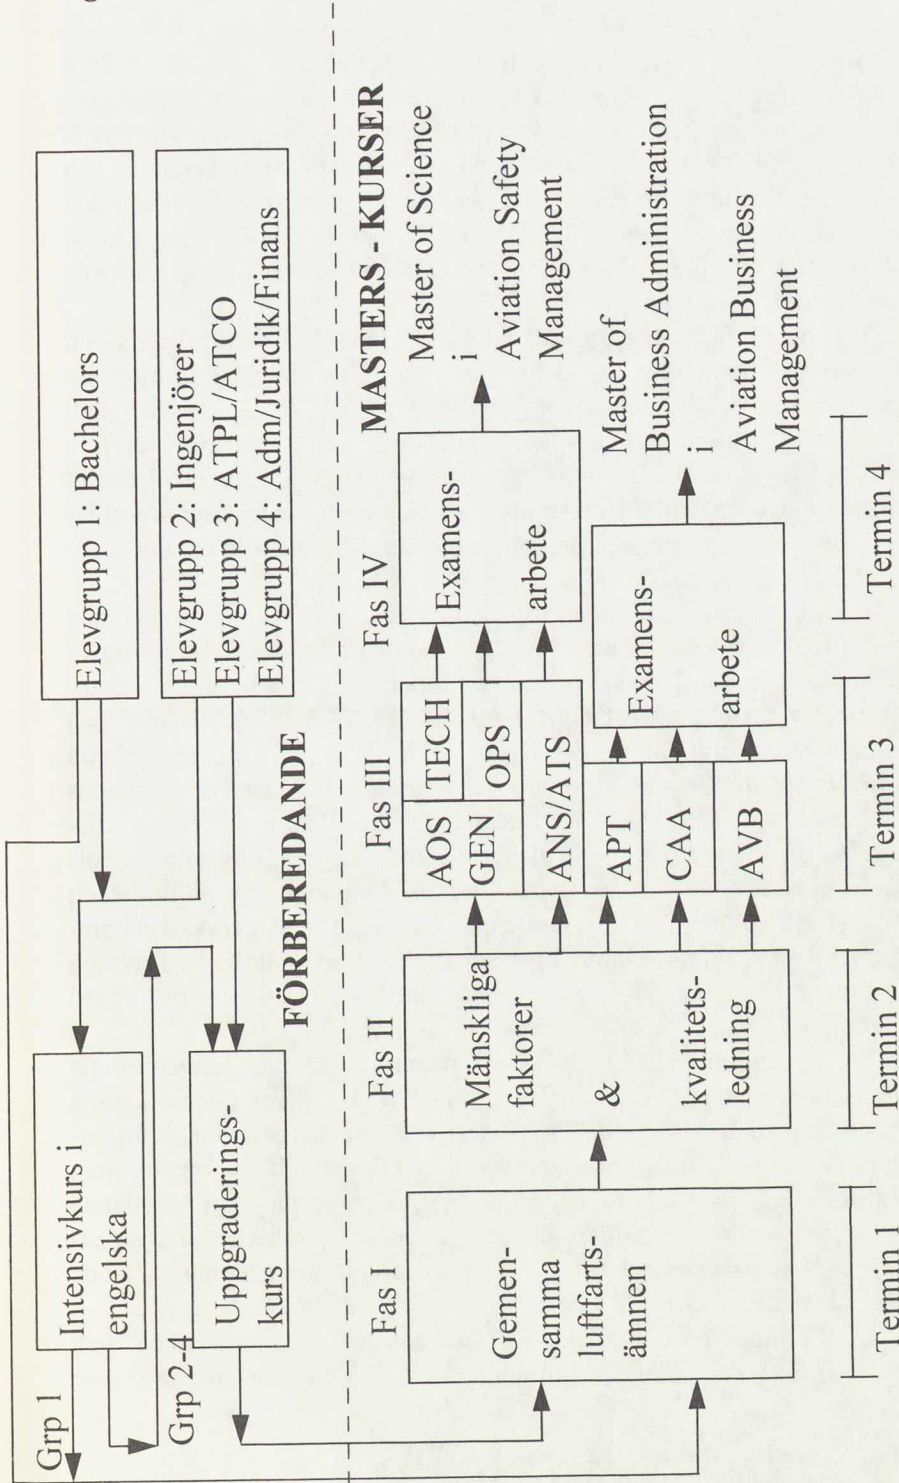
Elevgrupp 1: Bachelors

Elevgrupp 2: Ingenjörer
Elevgrupp 3: ATPL/ATCO
Elevgrupp 4: Adm/Juridik/Finans

Grp 1

Intensivkurs i engelska

Grp 2-4

Uppgraderingskurs

FÖRBEREDANDE

MASTERS - KURSER

Fas I

Gemensamma luftfartsämnen

Fas II

Mänskliga faktorer & kvalitetsledning

Fas III

AOS | TECH
GEN | OPS
ANS/ATS
APT
CAA
AVB

Fas IV

Examensarbete

Master of Science i Aviation Safety Management

Examensarbete

Master of Business Administration i Aviation Business Management

Termin 1

Termin 2

Termin 3

Termin 4